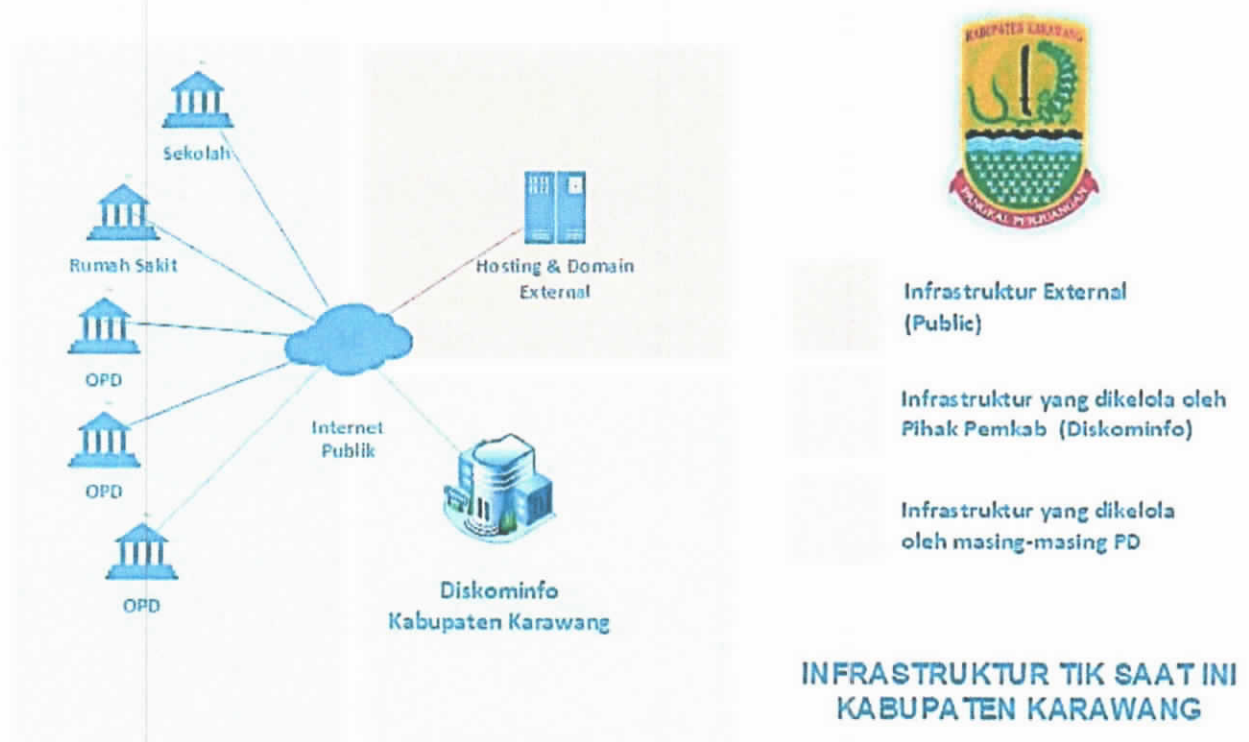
Sekolah

Rumah Sakit

OPD

OPD

OPD

Internet Publik

Hosting & Domain External

Diskominfo Kabupaten Karawang

KABUPATEN KARAWANG

PANGKAL PERJUANGAN

Infrastruktur External (Public)

Infrastruktur yang dikelola oleh Pihak Pemkab (Diskominfo)

Infrastruktur yang dikelola oleh masing-masing PD

INFRASTRUKTUR TIK SAAT INI KABUPATEN KARAWANG